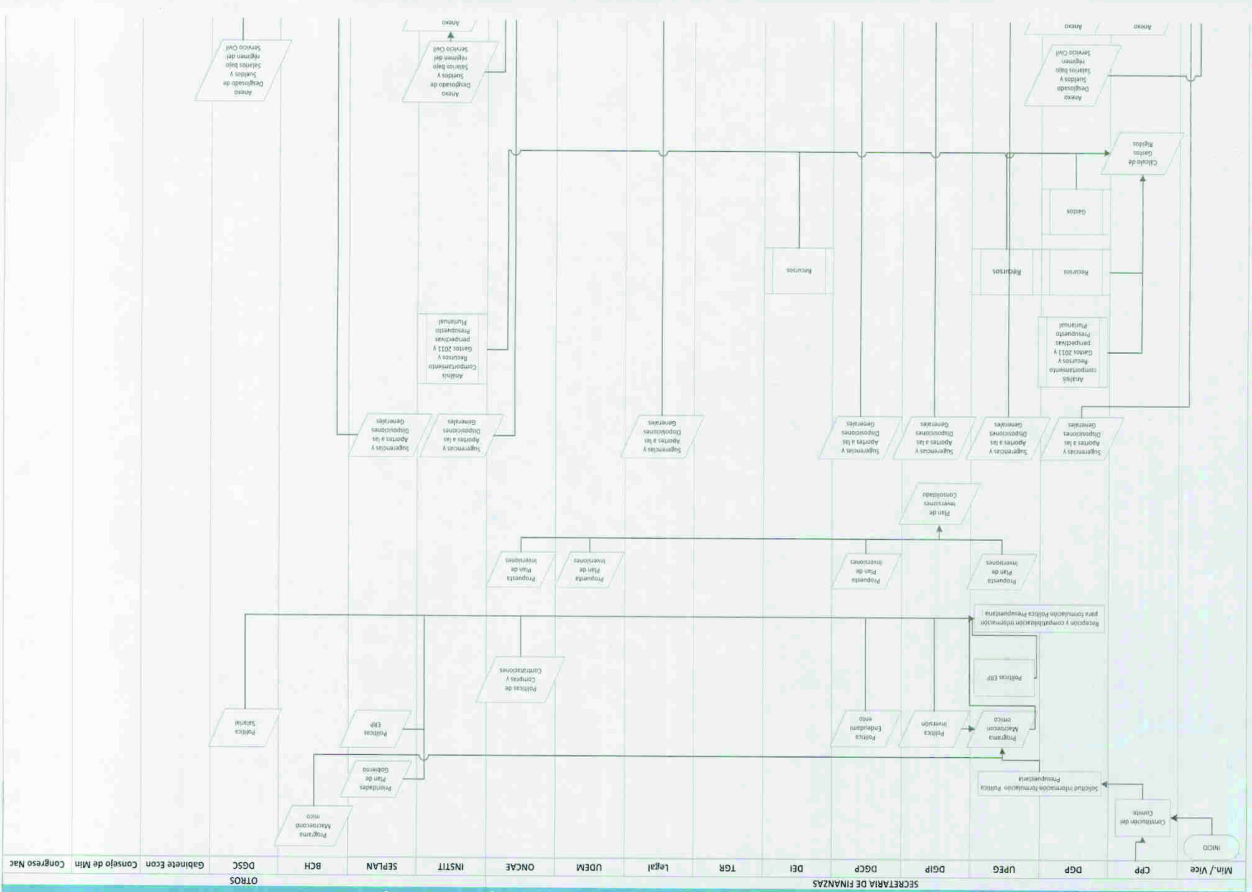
SECRETARIA DE FINANZAS

OTROS

Min./ Vice
CPP
DGP
UPEG
DGIP
DGCP
DEI
TGR
Legal
UDEM
ONCAE
INSTIT
SEPLAN
BCH
DGSC
Gabinete Econ
Consejo de Min
Congreso Nac

INICIO

Constitución del Comite

Solicitud Información formulación Política Presupuestaria

Programa Macroeconómico

Prioridades Plan de Gobierno

Politicas ERP

Politica Salarial

Programa Macroeconómico

Política Inversión

Política Endeudamiento

Politicas ERP

Politicas de Compras y Contrataciones

Recepción y compatibilización información para formulación Política Presupuestaria

Propuesta Plan de Inversiones

Propuesta Plan de Inversiones

Propuesta Plan de Inversiones

Propuesta Plan de Inversiones

Plan de Inversiones Consolidado

Sugerencias y Aportes a las Disposiciones Generales

Sugerencias y Aportes a las Disposiciones Generales

Sugerencias y Aportes a las Disposiciones Generales

Sugerencias y Aportes a las Disposiciones Generales

Sugerencias y Aportes a las Disposiciones Generales

Sugerencias y Aportes a las Disposiciones Generales

Sugerencias y Aportes a las Disposiciones Generales

Análisis comportamiento Recursos y Gastos 2011 y perspectivas Presupuesto Plurianual

Análisis Comportamiento Recursos y Gastos 2011 y perspectivas Presupuesto Plurianual

Recursos

Recursos

Recursos

Gastos

Cálculo de Gastos Rígidos

Anexo Desglosado de Sueldos y Salarios bajo régimen del Servicio Civil

Anexo Desglosado de Sueldos y Salarios bajo régimen del Servicio Civil

Anexo Desglosado de Sueldos y Salarios bajo régimen del Servicio Civil

Anexo

Anexo

Anexo